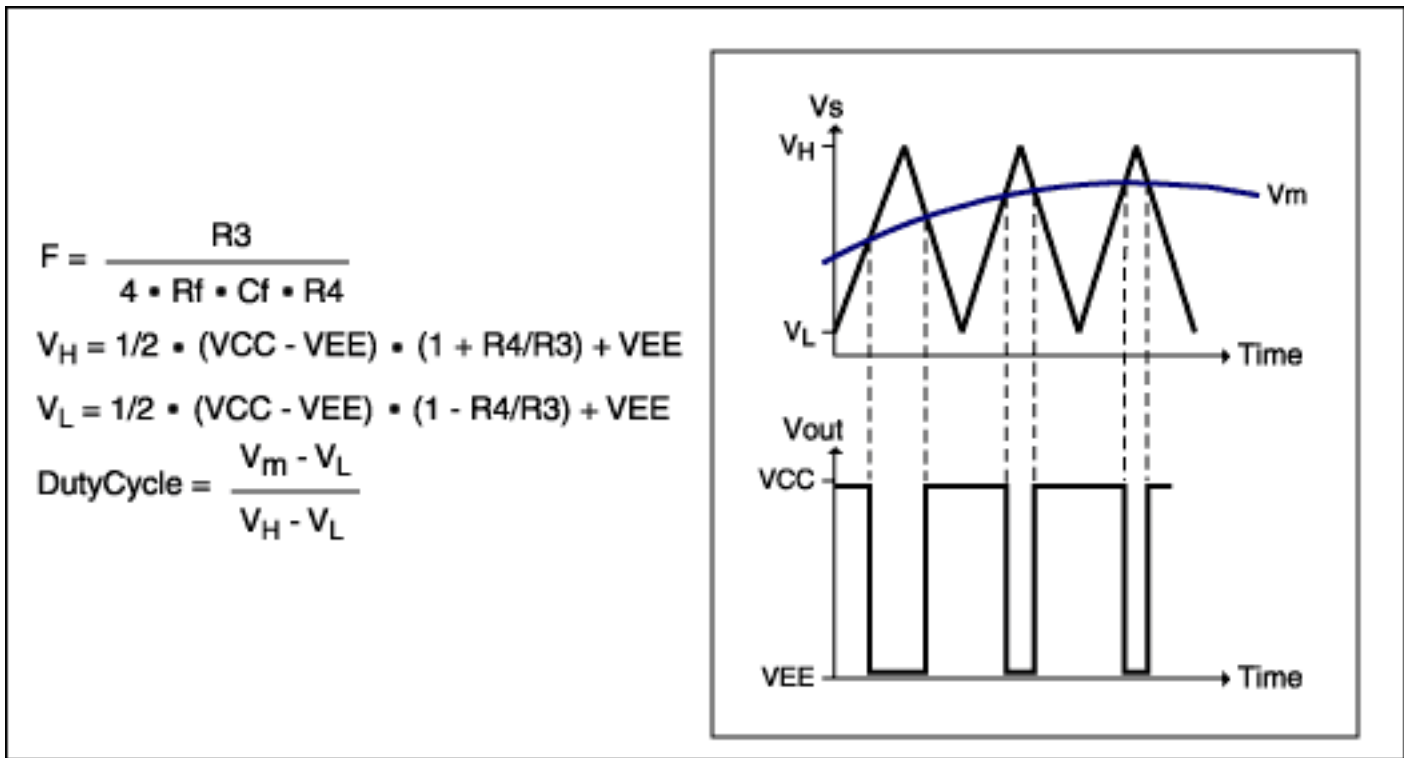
$F = \frac{R3}{4 \cdot Rf \cdot Cf \cdot R4}$

$V_H = 1/2 \cdot (VCC - VEE) \cdot (1 + R4/R3) + VEE$

$V_L = 1/2 \cdot (VCC - VEE) \cdot (1 - R4/R3) + VEE$

$DutyCycle = \frac{V_m - V_L}{V_H - V_L}$

Vs
$V_H$
$V_L$
Vm
Time

Vout
VCC
VEE
Time